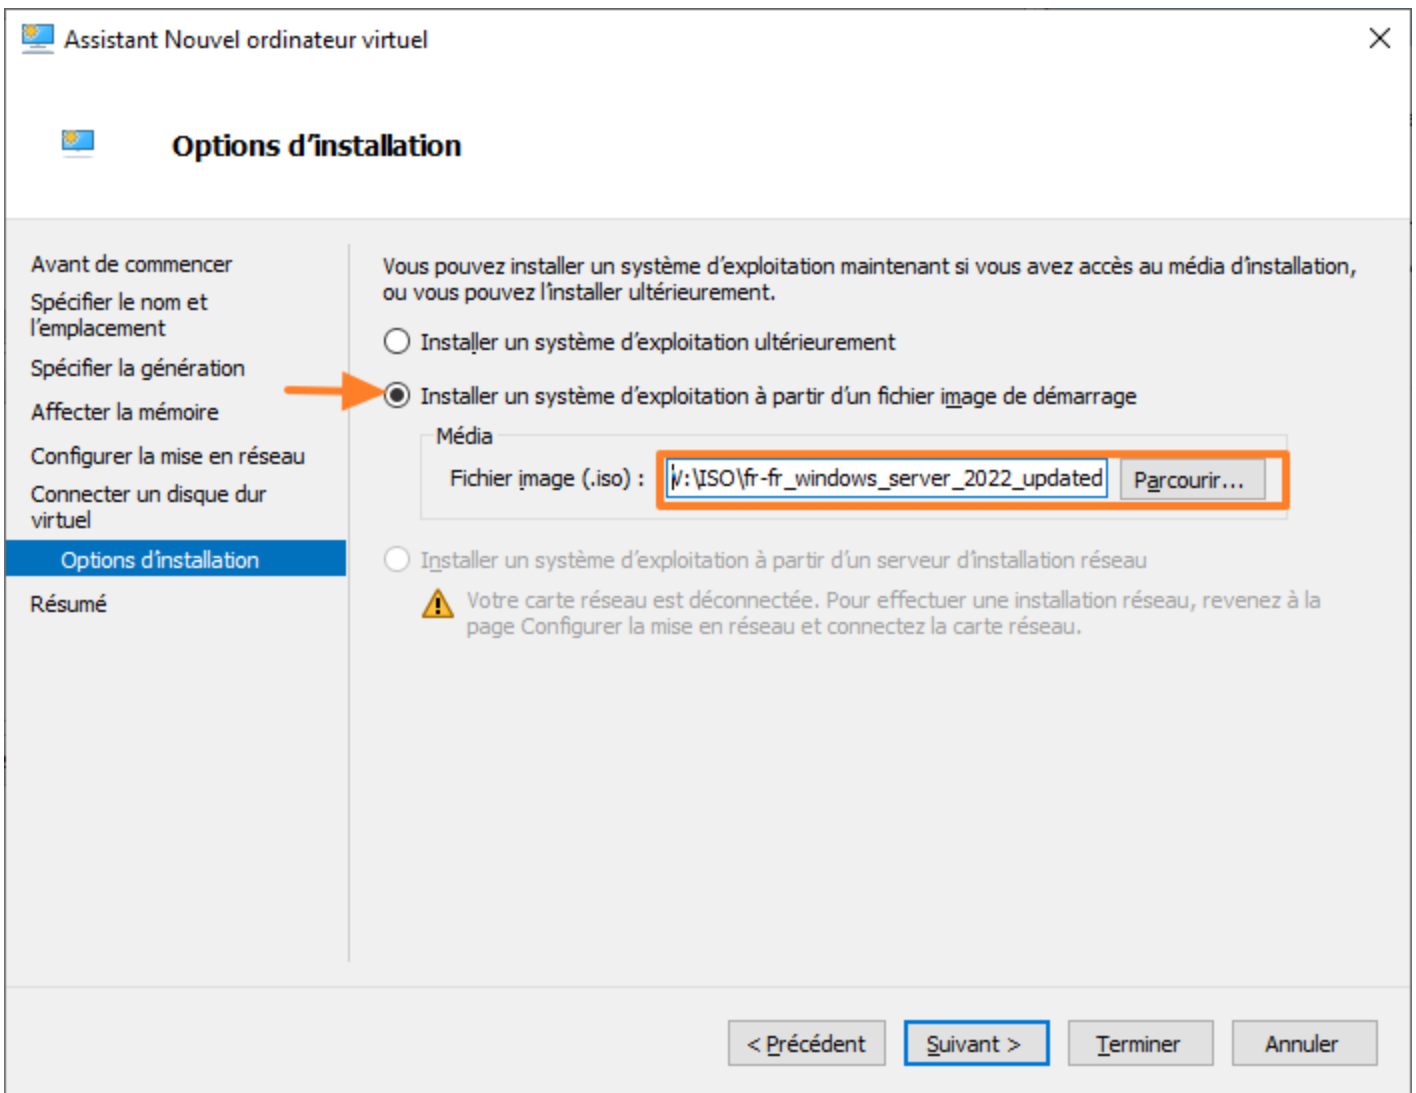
Assistant Nouvel ordinateur virtuel

Options d'installation

Avant de commencer
Spécifier le nom et l'emplacement
Spécifier la génération
Affecter la mémoire
Configurer la mise en réseau
Connecter un disque dur virtuel
Options d'installation
Résumé

Vous pouvez installer un système d'exploitation maintenant si vous avez accès au média d'installation, ou vous pouvez l'installer ultérieurement.

Installer un système d'exploitation ultérieurement

Installer un système d'exploitation à partir d'un fichier image de démarrage

Média

Fichier image (.iso) : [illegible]:\ISO\fr-fr_windows_server_2022_updated

Parcourir...

Installer un système d'exploitation à partir d'un serveur d'installation réseau

Votre carte réseau est déconnectée. Pour effectuer une installation réseau, revenez à la page Configurer la mise en réseau et connectez la carte réseau.

< Précédent

Suivant >

Terminer

Annuler